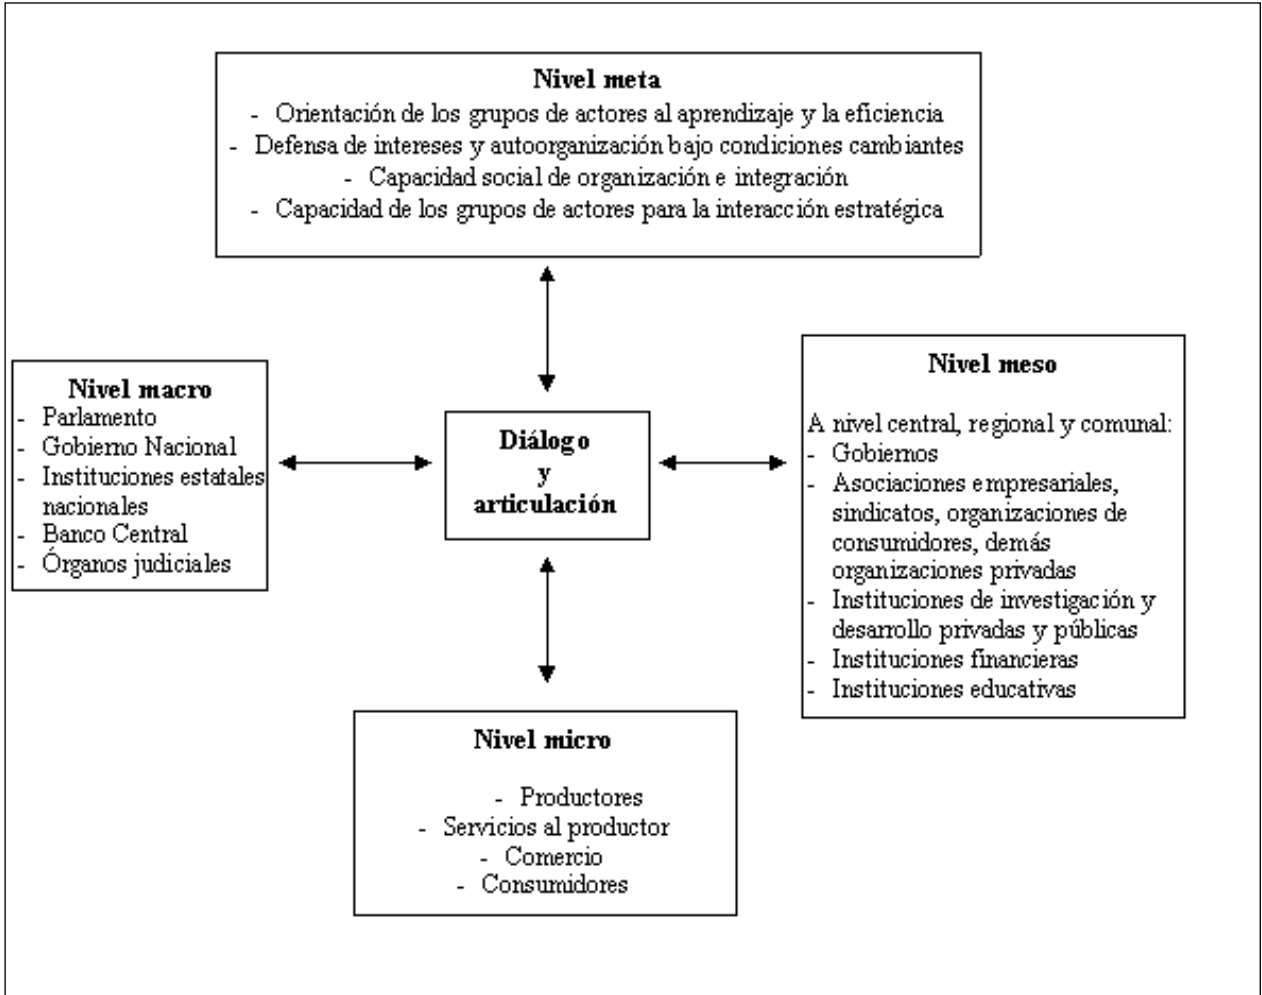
**Nivel meta**
- Orientación de los grupos de actores al aprendizaje y la eficiencia
- Defensa de intereses y autoorganización bajo condiciones cambiantes
- Capacidad social de organización e integración
- Capacidad de los grupos de actores para la interacción estratégica

**Nivel macro**
- Parlamento
- Gobierno Nacional
- Instituciones estatales nacionales
- Banco Central
- Órganos judiciales

**Diálogo y articulación**

**Nivel meso**

A nivel central, regional y comunal:
- Gobiernos
- Asociaciones empresariales, sindicatos, organizaciones de consumidores, demás organizaciones privadas
- Instituciones de investigación y desarrollo privadas y públicas
- Instituciones financieras
- Instituciones educativas

**Nivel micro**
- Productores
- Servicios al productor
- Comercio
- Consumidores